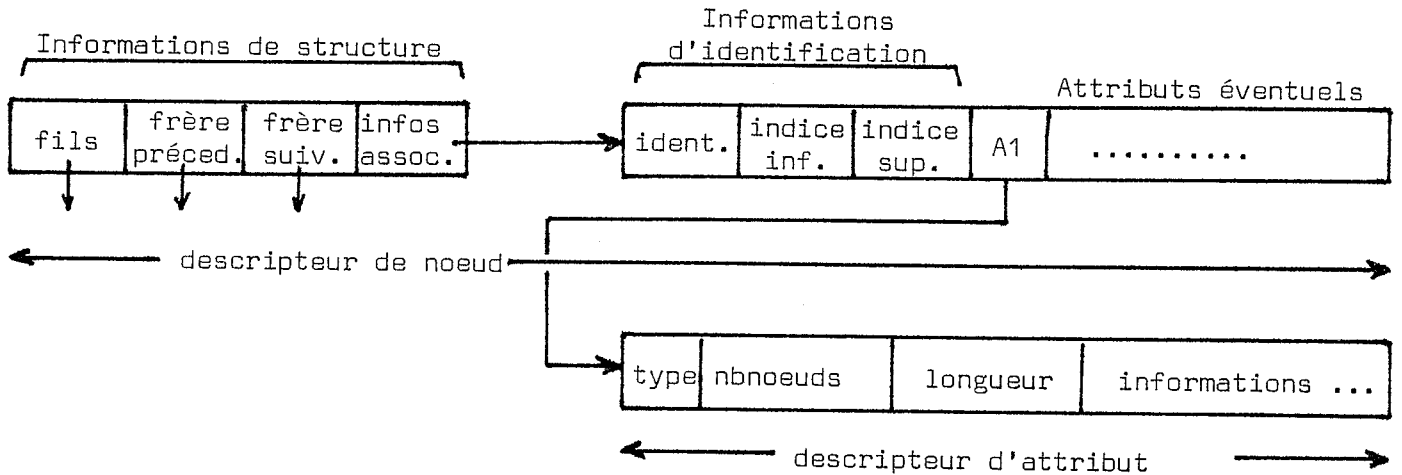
Informations de structure

| fils | frère préced. | frère suiv. | infos assoc. |
|---|---|---|---|

Informations d'identification

Attributs éventuels

| ident. | indice inf. | indice sup. | A1 | .......... |
|---|---|---|---|---|

descripteur de noeud

| type | nbnoeuds | longueur | informations ... |
|---|---|---|---|

descripteur d'attribut